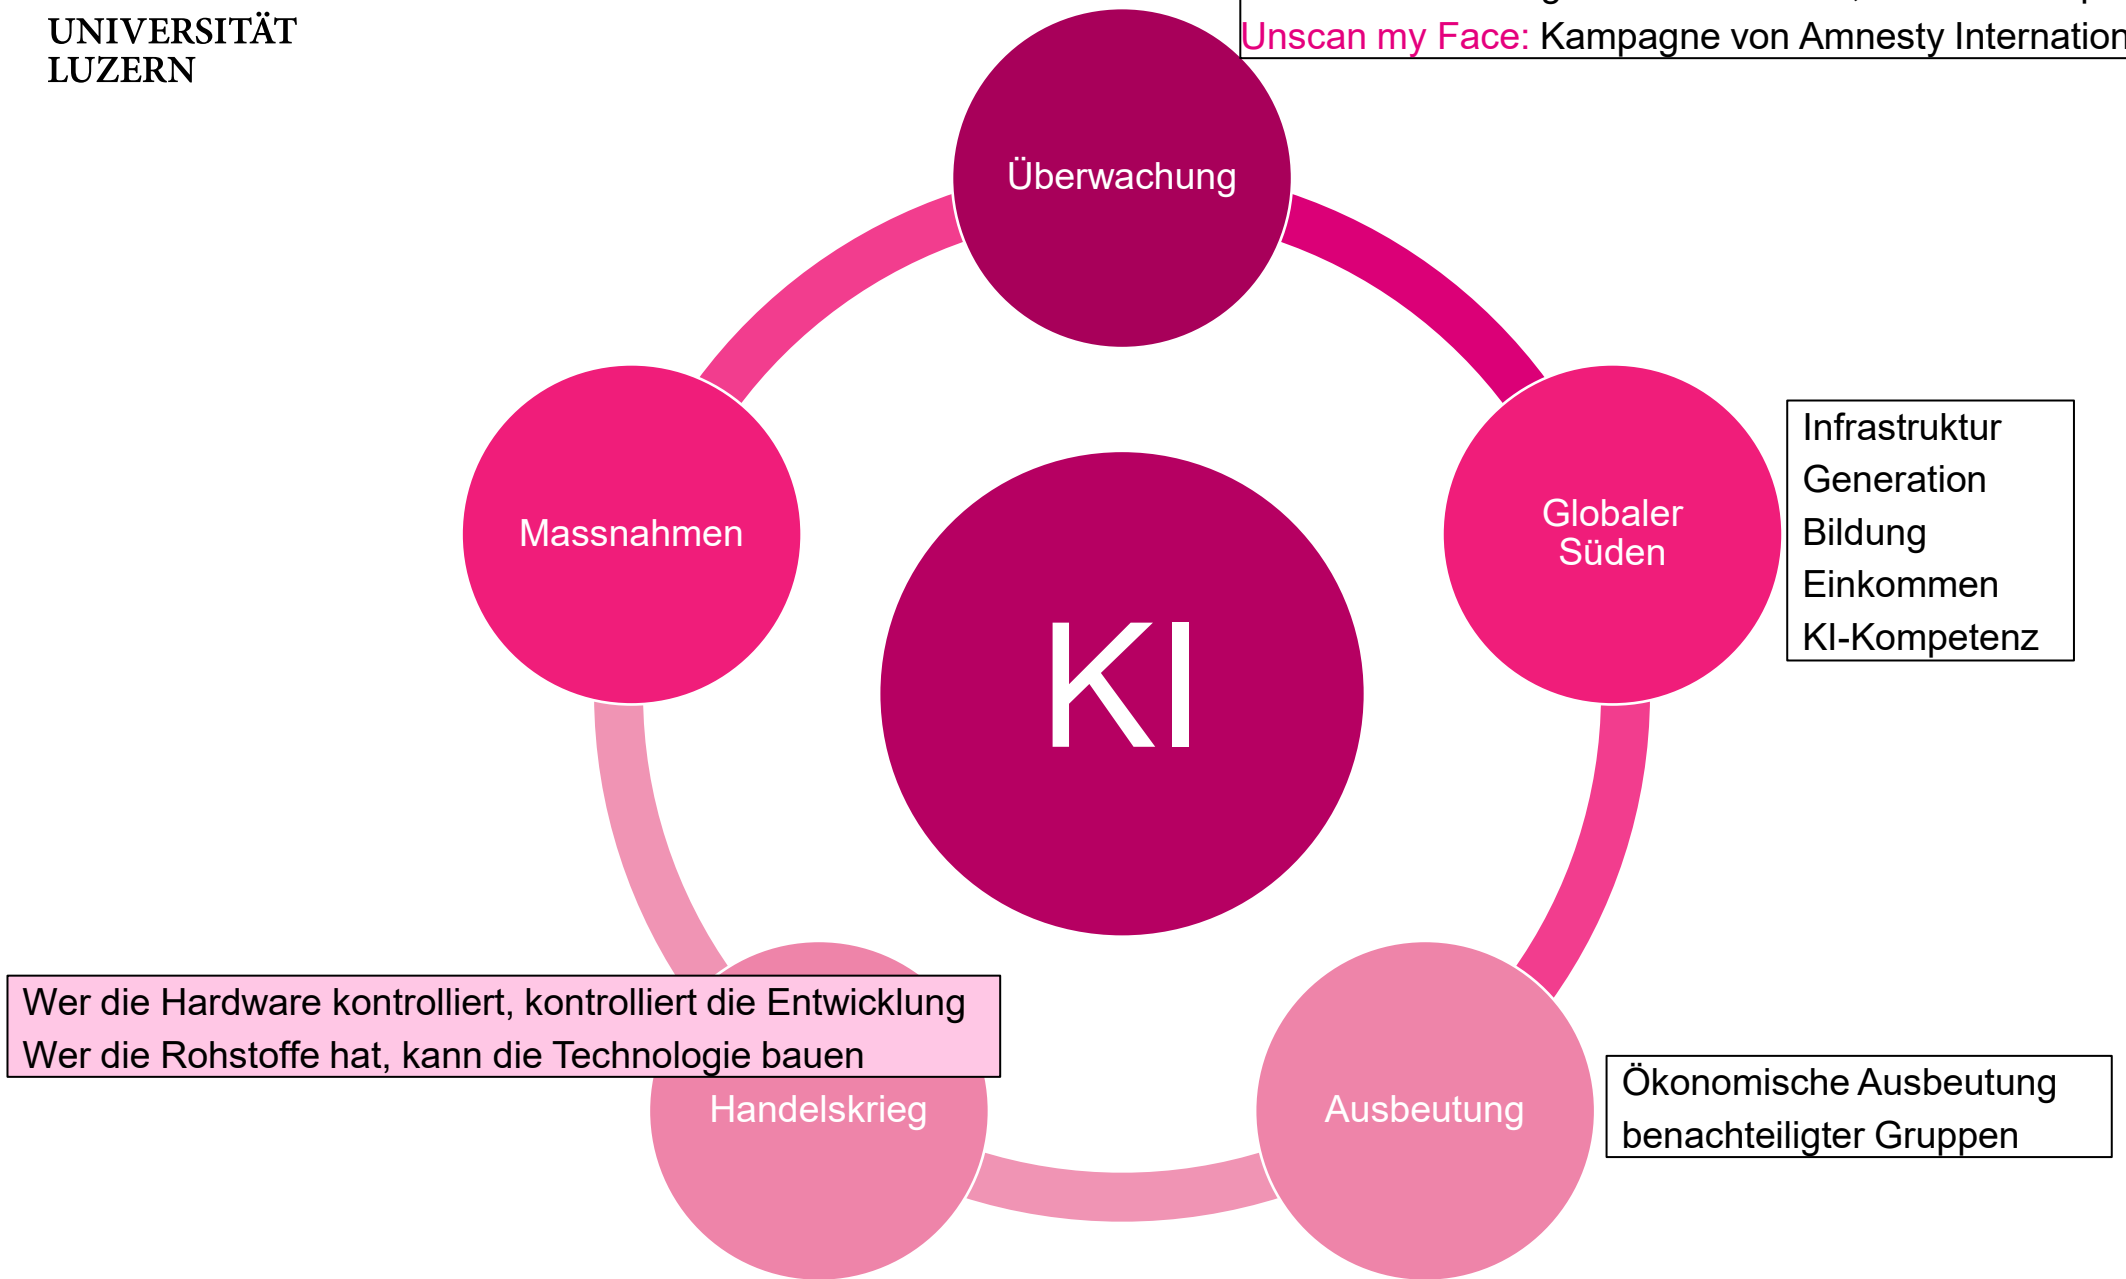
UNIVERSITÄT
LUZERN

Unscan my Face: Kampagne von Amnesty Internation

Überwachung

Massnahmen

KI

Globaler Süden

Infrastruktur
Generation
Bildung
Einkommen
KI-Kompetenz

Wer die Hardware kontrolliert, kontrolliert die Entwicklung
Wer die Rohstoffe hat, kann die Technologie bauen

Handelskrieg

Ausbeutung

Ökonomische Ausbeutung benachteiligter Gruppen